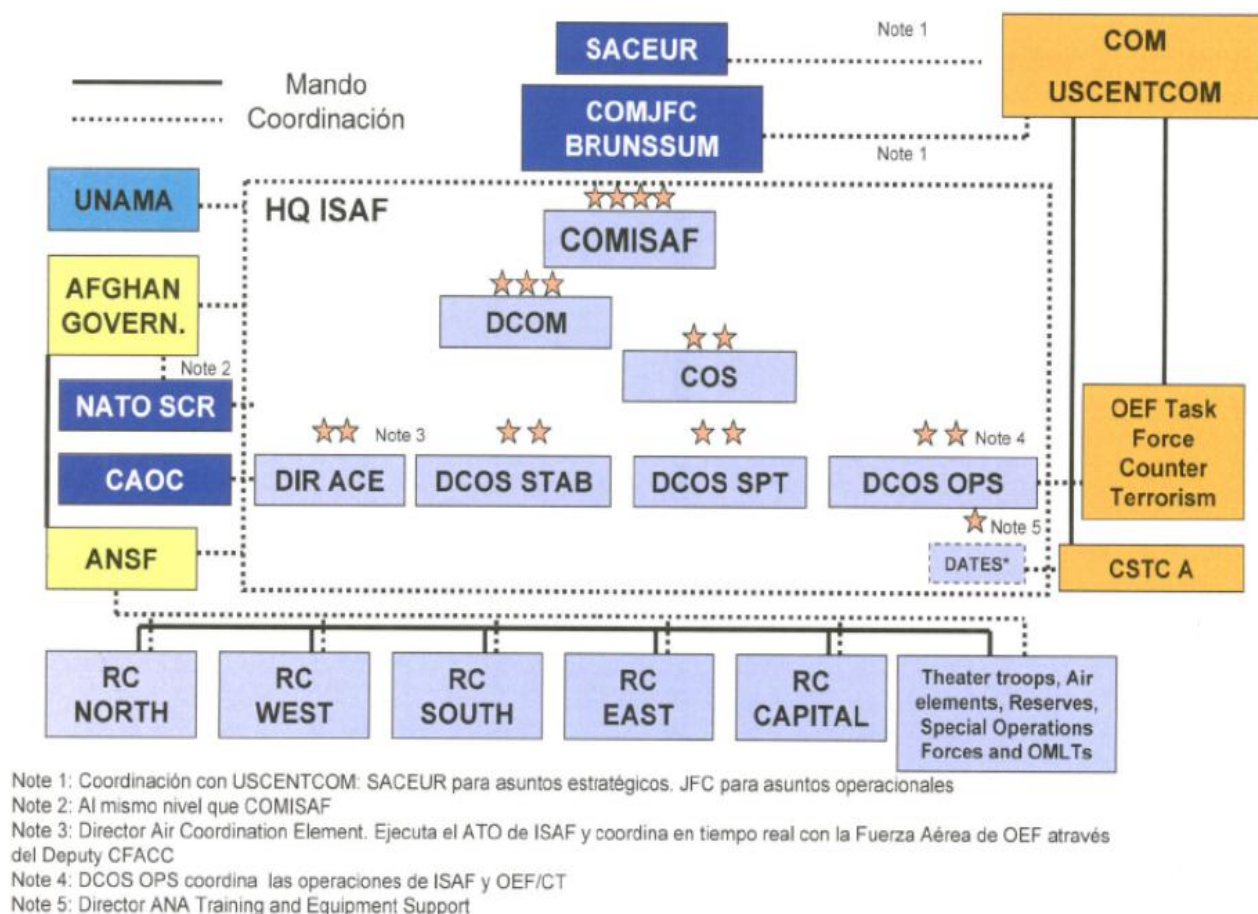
Mando
Coordinación

SACEUR

Note 1

COM USCENTCOM

COMJFC BRUNSSUM

Note 1

UNAMA

HQ ISAF

COMISAF

AFGHAN GOVERN.

DCOM

COS

Note 2

NATO SCR

Note 3

Note 4

OEF Task Force Counter Terrorism

CAOC

DIR ACE

DCOS STAB

DCOS SPT

DCOS OPS

Note 5

ANSF

DATES*

CSTC A

RC NORTH

RC WEST

RC SOUTH

RC EAST

RC CAPITAL

Theater troops, Air elements, Reserves, Special Operations Forces and OMLTs

Note 1: Coordinación con USCENTCOM: SACEUR para asuntos estratégicos. JFC para asuntos operacionales
Note 2: Al mismo nivel que COMISAF
Note 3: Director Air Coordination Element. Ejecuta el ATO de ISAF y coordina en tiempo real con la Fuerza Aérea de OEF através del Deputy CFACC
Note 4: DCOS OPS coordina las operaciones de ISAF y OEF/CT
Note 5: Director ANA Training and Equipment Support